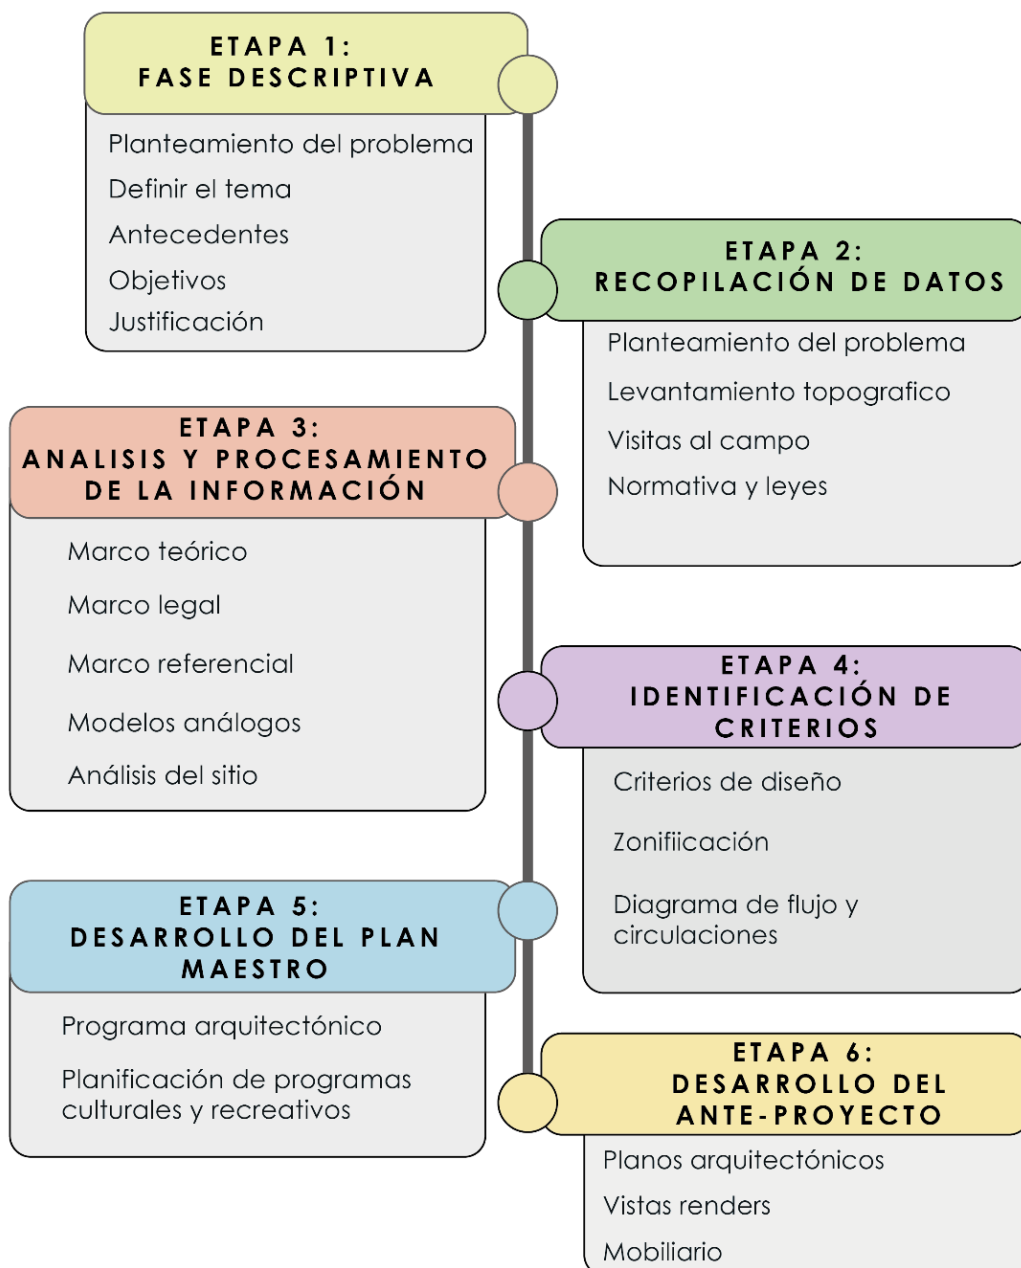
ETAPA 1:
FASE DESCRIPTIVA

Planteamiento del problema
Definir el tema
Antecedentes
Objetivos
Justificación

ETAPA 2:
RECOPILACIÓN DE DATOS

Planteamiento del problema
Levantamiento topografico
Visitas al campo
Normativa y leyes

ETAPA 3:
ANALISIS Y PROCESAMIENTO DE LA INFORMACIÓN

Marco teórico
Marco legal
Marco referencial
Modelos análogos
Análisis del sitio

ETAPA 4:
IDENTIFICACIÓN DE CRITERIOS

Criterios de diseño
Zonifiicación
Diagrama de flujo y circulaciones

ETAPA 5:
DESARROLLO DEL PLAN MAESTRO

Programa arquitectónico
Planificación de programas culturales y recreativos

ETAPA 6:
DESARROLLO DEL ANTE-PROYECTO

Planos arquitectónicos
Vistas renders
Mobiliario